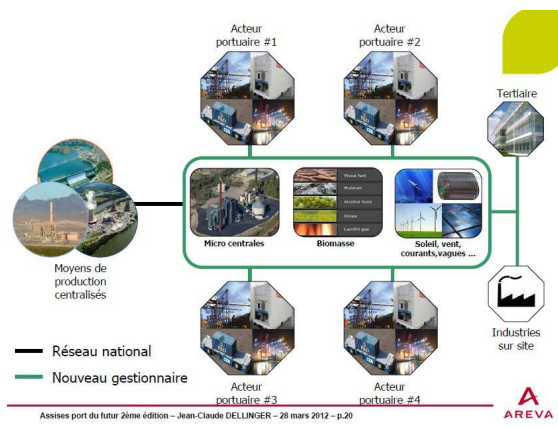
Acteur portuaire #1

Acteur portuaire #2

Tertiaire

Moyens de production centralisés

Micro centrales

Wood fuel
Rubber
Another fuels
Crops
Landfill gas

Biomasse

Soleil, vent, courants,vagues ...

Industries sur site

Réseau national

Nouveau gestionnaire

Acteur portuaire #3

Acteur portuaire #4

Assises port du futur 2ème édition – Jean-Claude DELLINGER – 28 mars 2012 – p.20

AREVA